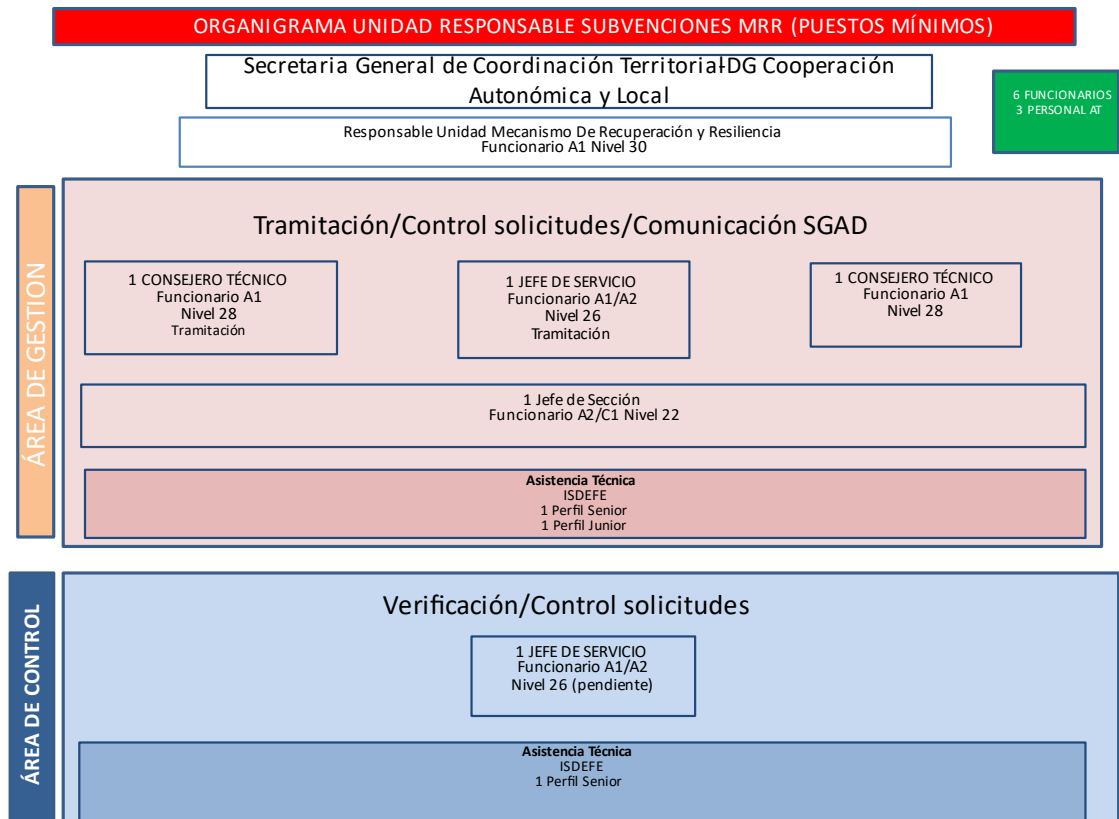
ORGANIGRAMA UNIDAD RESPONSABLE SUBVENCIONES MRR (PUESTOS MÍNIMOS)

Secretaria General de Coordinación Territorial-DG Cooperación Autonómica y Local

6 FUNCIONARIOS
3 PERSONAL AT

Responsable Unidad Mecanismo De Recuperación y Resiliencia
Funcionario A1 Nivel 30

ÁREA DE GESTIÓN

Tramitación/Control solicitudes/Comunicación SGAD

1 CONSEJERO TÉCNICO
Funcionario A1
Nivel 28
Tramitación

1 JEFE DE SERVICIO
Funcionario A1/A2
Nivel 26
Tramitación

1 CONSEJERO TÉCNICO
Funcionario A1
Nivel 28

1 Jefe de Sección
Funcionario A2/C1 Nivel 22

Asistencia Técnica
ISDEFE
1 Perfil Senior
1 Perfil Junior

ÁREA DE CONTROL

Verificación/Control solicitudes

1 JEFE DE SERVICIO
Funcionario A1/A2
Nivel 26 (pendiente)

Asistencia Técnica
ISDEFE
1 Perfil Senior